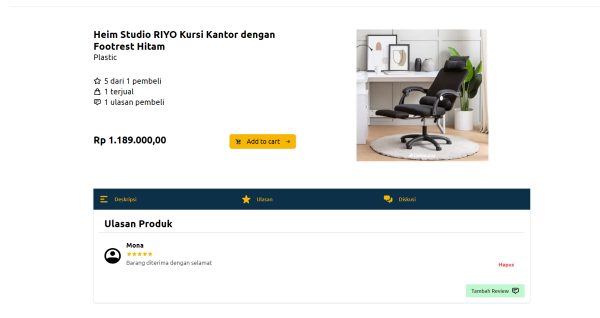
Heim Studio RIYO Kursi Kantor dengan Footrest Hitam
Plastic

5 dari 1 pembeli
1 terjual
1 ulasan pembeli

Rp 1.189.000,00

Add to cart

Deskripsi
Ulasan
Diskusi

Ulasan Produk

Mona
★★★★★
Barang diterima dengan selamat

Hapus

Tambah Review